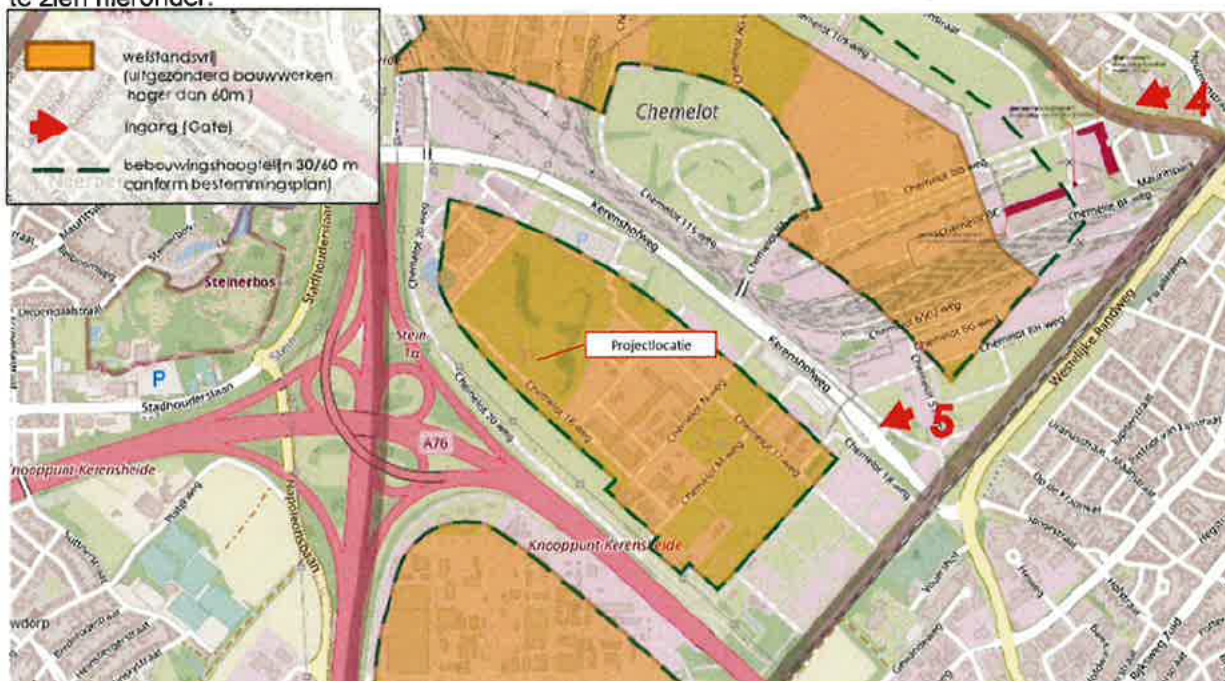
te zien hieronder:

welstandsvrij (uitgezonderd bouwwerken hoger dan 60m)

Ingang (Gate)

bebouwingshoogte (n 30/60 m conform bestemmingsplan)

Chemelot

4

5

Projectlocatie

Kerensheideweg

Steinerbos

Stadhouderslaan

A76

Knooppunt Kerensheide

Knooppunt Kerensheide

Westelijke Randweg

Napoleonsbaan

Stein

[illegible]